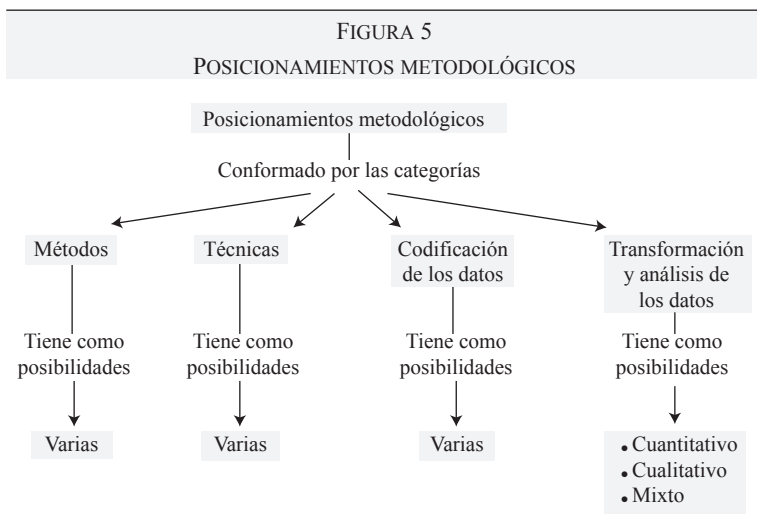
FIGURA 5
POSICIONAMIENTOS METODOLÓGICOS

Posicionamientos metodológicos

Conformado por las categorías

Métodos

Tiene como posibilidades

Varias

Técnicas

Tiene como posibilidades

Varias

Codificación de los datos

Tiene como posibilidades

Varias

Transformación y análisis de los datos

Tiene como posibilidades

• Cuantitativo
• Cualitativo
• Mixto